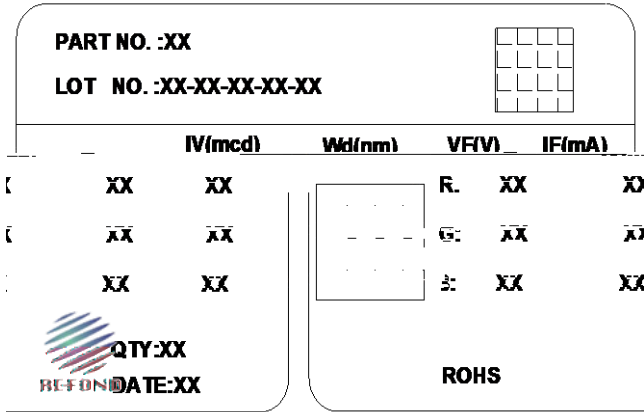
PART NO. :XX

LOT NO. :XX-XX-XX-XX-XX

IV(mcd) Wd(nm) VF(V) IF(mA)

| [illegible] | XX | XX | R. | XX | XX |
|---|---|---|---|---|---|
| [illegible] | XX | XX | G: | XX | XX |
| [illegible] | XX | XX | B: | XX | XX |

QTY:XX

BEFOND DATE:XX

ROHS